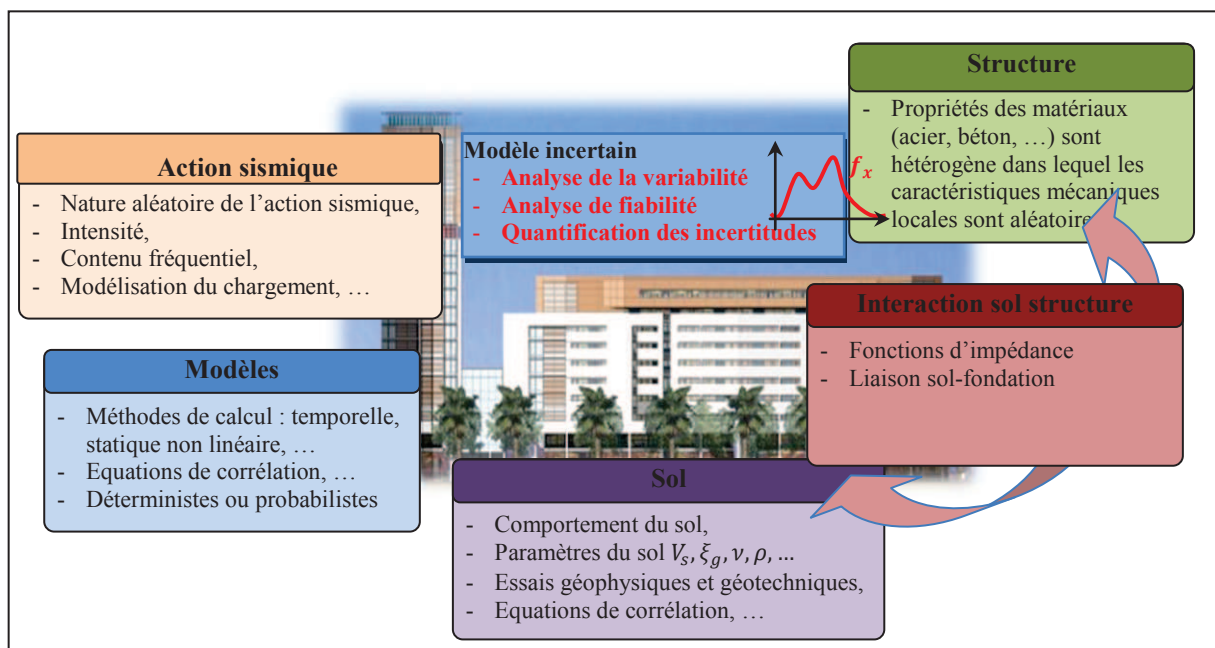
Structure

- Propriétés des matériaux (acier, béton, …) sont hétérogène dans lequel les caractéristiques mécaniques locales sont aléatoires

Action sismique

- Nature aléatoire de l'action sismique,
- Intensité,
- Contenu fréquentiel,
- Modélisation du chargement, …

Modèle incertain
- Analyse de la variabilité
- Analyse de fiabilité
- Quantification des incertitudes

$f_x$

Interaction sol structure

- Fonctions d'impédance
- Liaison sol-fondation

Modèles

- Méthodes de calcul : temporelle, statique non linéaire, …
- Equations de corrélation, …
- Déterministes ou probabilistes

Sol

- Comportement du sol,
- Paramètres du sol $V_s, \xi_g, \nu, \rho, ...$
- Essais géophysiques et géotechniques,
- Equations de corrélation, …